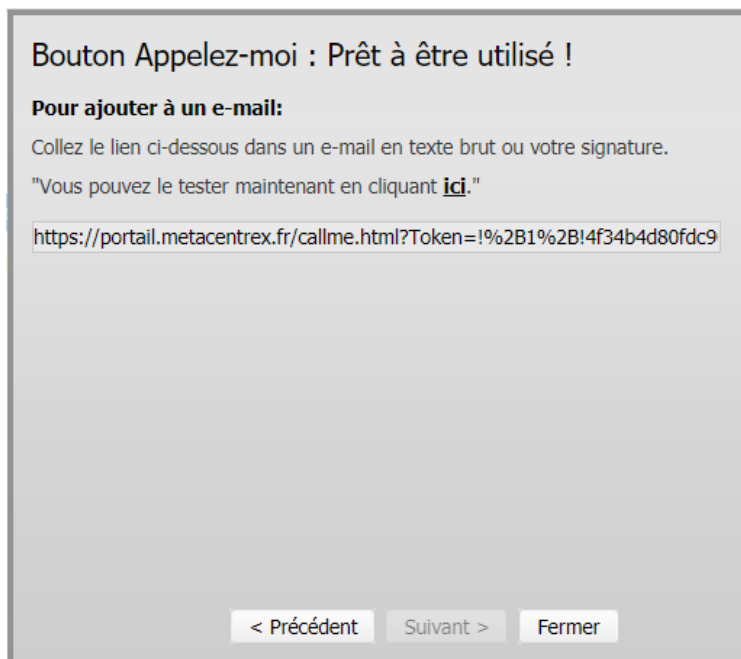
Bouton Appelez-moi : Prêt à être utilisé !

Pour ajouter à un e-mail:

Collez le lien ci-dessous dans un e-mail en texte brut ou votre signature.

"Vous pouvez le tester maintenant en cliquant ici."

https://portail.metacentrex.fr/callme.html?Token=!%2B1%2B!4f34b4d80fdc9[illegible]

< Précédent Suivant > Fermer